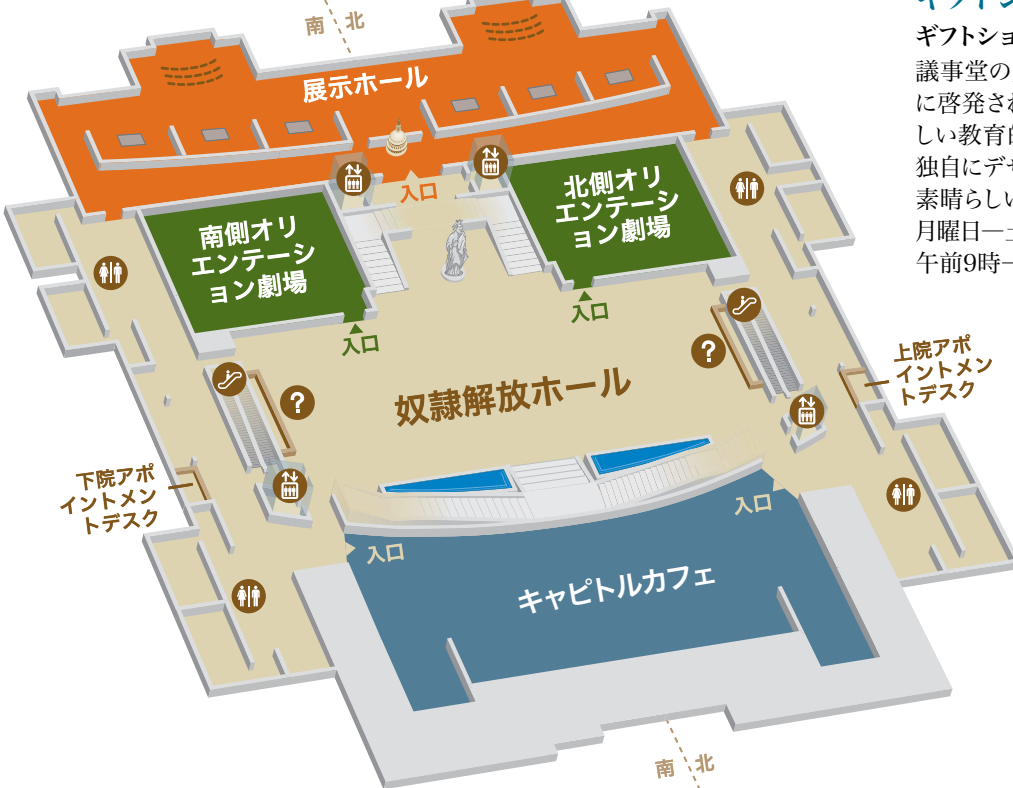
南 北

展示ホール

入口

南側オリエンテーション劇場

北側オリエンテーション劇場

入口

入口

上院アポイントメントデスク

奴隷解放ホール

下院アポイントメントデスク

入口

入口

キャピトルカフェ

南 北

ギフトショ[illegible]

議事堂の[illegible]
に啓発さ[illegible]
しい教育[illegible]
独自にデ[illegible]
素晴らし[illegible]
月曜日—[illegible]
午前9時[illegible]